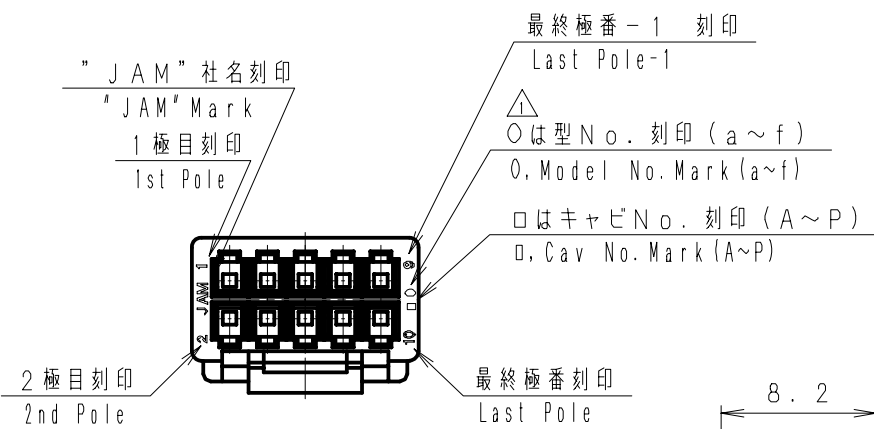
最終極番－１　刻印
Last Pole-1

"ＪＡＭ"社名刻印
"JAM"Mark

１極目刻印
1st Pole

1
○はＮｏ．刻印（ａ～ｆ）
○, Model No. Mark (a~f)

□はキャビＮｏ．刻印（Ａ～Ｐ）
□, Cav No. Mark (A~P)

JAM 1 2 9 ○ □ 10

２極目刻印
2nd Pole

最終極番刻印
Last Pole

８．２